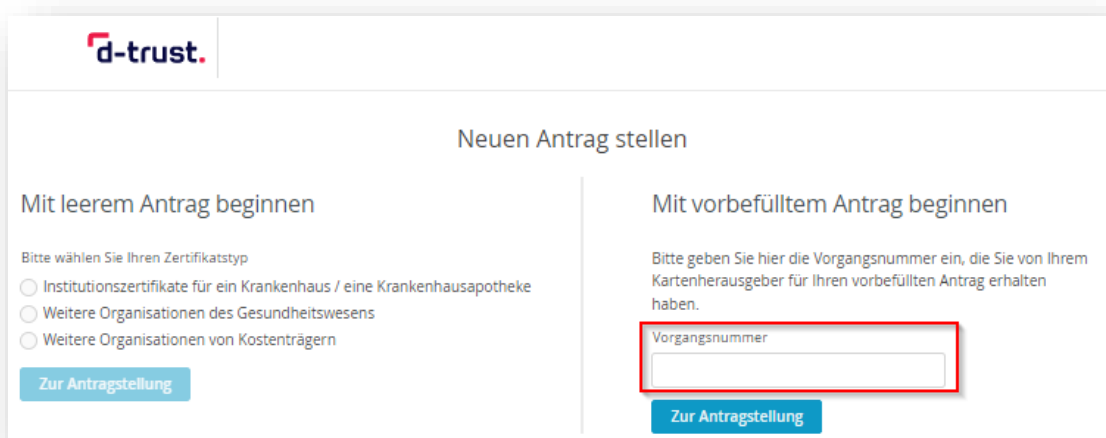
d-trust.

Neuen Antrag stellen

Mit leerem Antrag beginnen

Bitte wählen Sie Ihren Zertifikatstyp

Institutionszertifikate für ein Krankenhaus / eine Krankenhausapotheke

Weitere Organisationen des Gesundheitswesens

Weitere Organisationen von Kostenträgern

Zur Antragstellung

Mit vorbefülltem Antrag beginnen

Bitte geben Sie hier die Vorgangsnummer ein, die Sie von Ihrem Kartenherausgeber für Ihren vorbefüllten Antrag erhalten haben.

Vorgangsnummer

Zur Antragstellung